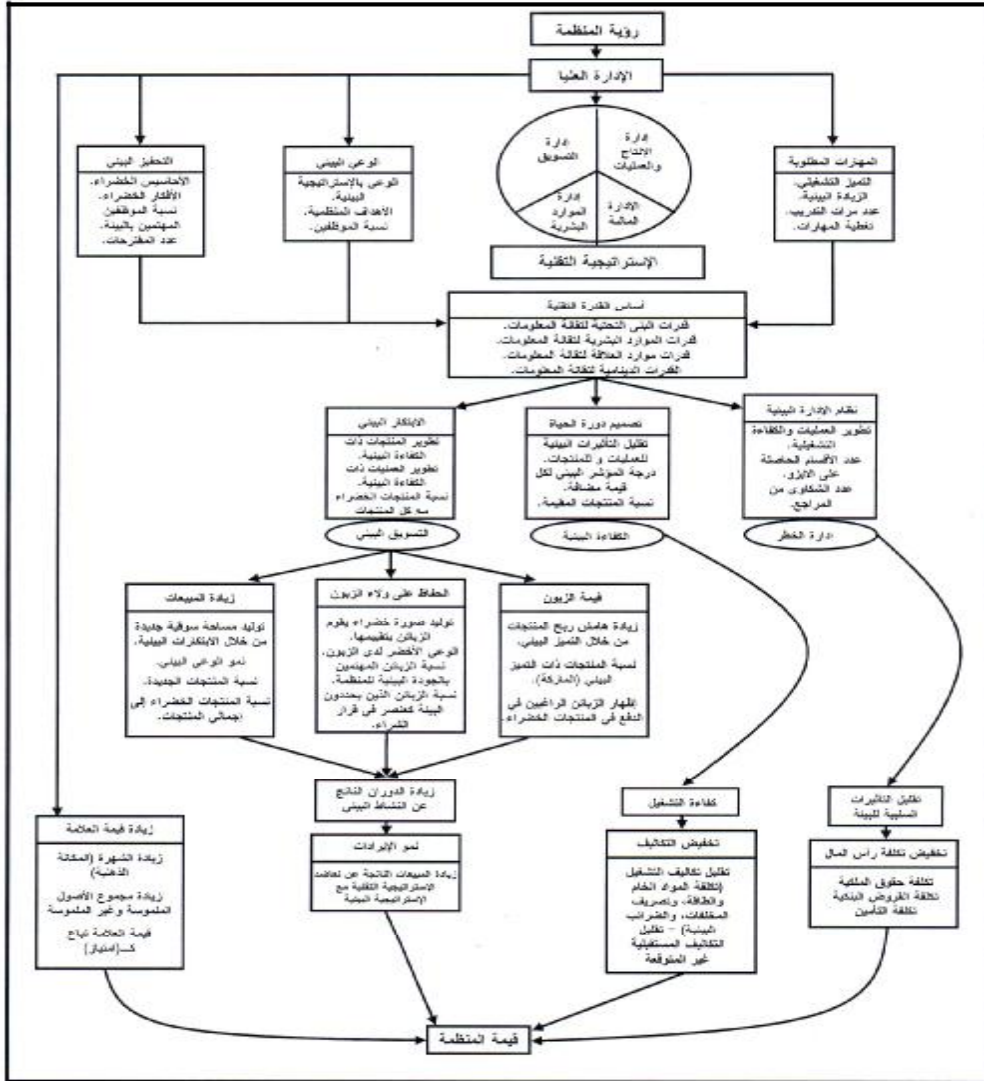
رؤية المنظمة

الإدارة العليا

المهارات المطلوبة
التميز التشغيلي.
الزيادة البيئية.
عدد مرات التدريب.
تغطية المهارات.

إدارة الإنتاج والعمليات
إدارة التسويق
إدارة الموارد البشرية
الإدارة المالية

الإستراتيجية التقنية

الوعي البيئي
الوعي بالإستراتيجية البيئية.
الأهداف المنظمية.
نسبة الموظفين.

التحفيز البيئي
الأحاسيس الخضراء.
الأفكار الخضراء.
نسبة الموظفين المهتمين بالبيئة.
عدد المقترحات.

أساس القدرة التقنية
قدرات البنى التحتية لتقانة المعلومات.
قدرات الموارد البشرية لتقانة المعلومات.
قدرات موارد العلاقة لتقانة المعلومات.
القدرات الدينامية لتقانة المعلومات.

نظام الإدارة البيئية
تطوير العمليات والكفاءة التشغيلية.
عدد الأقسام الحاصلة على الايزو.
عدد الشكاوى من المراجع.

تصميم دورة الحياة
تقليل التأثيرات البيئية للعمليات والمنتجات.
درجة المؤشر البيئي لكل قيمة مضافة.
نسبة المنتجات المقيمة.

الابتكار البيئي
تطوير المنتجات ذات الكفاءة البيئية.
تطوير العمليات ذات الكفاءة البيئية.
نسبة المنتجات الخضراء مع كل المنتجات

إدارة الخطر

الكفاءة البيئية

التسويق البيئي

قيمة الزبون
زيادة هامش ربح المنتجات من خلال التميز البيئي.
نسبة المنتجات ذات التميز البيئي (الماركة).
إظهار الزبائن الراغبين في الدفع في المنتجات الخضراء.

الحفاظ على ولاء الزبون
توليد صورة خضراء يقوم الزبائن بتقييمها.
الوعي الأخضر لدى الزبون.
نسبة الزبائن المهتمين بالجودة البيئية للمنظمة.
نسبة الزبائن الذين يعتدون البيئة كعنصر في قرار الشراء.

زيادة المبيعات
توليد مساحة سوقية جديدة من خلال الابتكارات البيئية.
نمو الوعي البيئي.
نسبة المنتجات الجديدة.
نسبة المنتجات الخضراء إلى إجمالي المنتجات.

زيادة الدوران الناتج عن النشاط البيئي

كفاءة التشغيل

تقليل التأثيرات السلبية للبيئة

زيادة قيمة العلامة
زيادة الشهرة (المكانة الذهنية)
زيادة مجموع الأصول الملموسة وغير الملموسة
قيمة العلامة تباع كـ(امتياز)

نمو الإيرادات
زيادة المبيعات الناتجة عن تعاضد الاستراتيجية التقنية مع الإستراتيجية البيئية

تخفيض التكاليف
تقليل تكاليف التشغيل (تكلفة المواد الخام والطاقة، وتصريف المخلفات، والضرائب البيئية) - تقليل التكاليف المستقبلية غير المتوقعة

تخفيض تكلفة رأس المال
تكلفة حقوق الملكية
تكلفة القروض البنكية
تكلفة التأمين

قيمة المنظمة